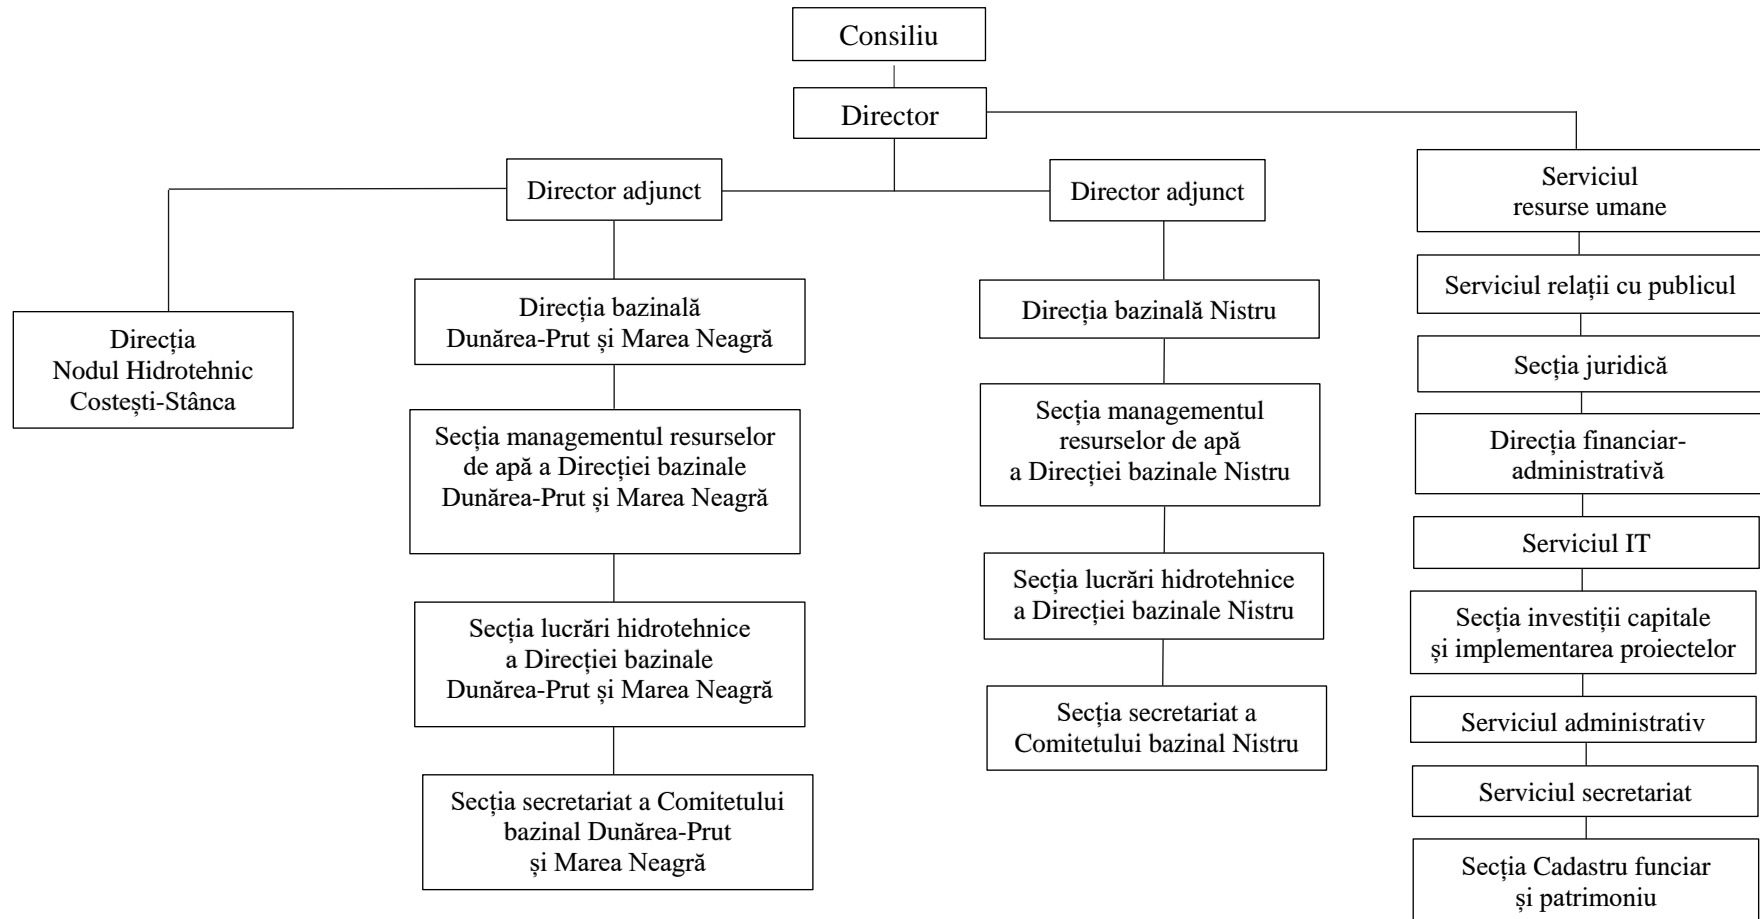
Consiliu

Director

Director adjunct

Director adjunct

Serviciul resurse umane

Direcția Nodul Hidrotehnic Costești-Stânca

Direcția bazinală Dunărea-Prut și Marea Neagră

Secția managementul resurselor de apă a Direcției bazinale Dunărea-Prut și Marea Neagră

Secția lucrări hidrotehnice a Direcției bazinale Dunărea-Prut și Marea Neagră

Secția secretariat a Comitetului bazinal Dunărea-Prut și Marea Neagră

Direcția bazinală Nistru

Secția managementul resurselor de apă a Direcției bazinale Nistru

Secția lucrări hidrotehnice a Direcției bazinale Nistru

Secția secretariat a Comitetului bazinal Nistru

Serviciul relații cu publicul

Secția juridică

Direcția financiar-administrativă

Serviciul IT

Secția investiții capitale și implementarea proiectelor

Serviciul administrativ

Serviciul secretariat

Secția Cadastru funciar și patrimoniu